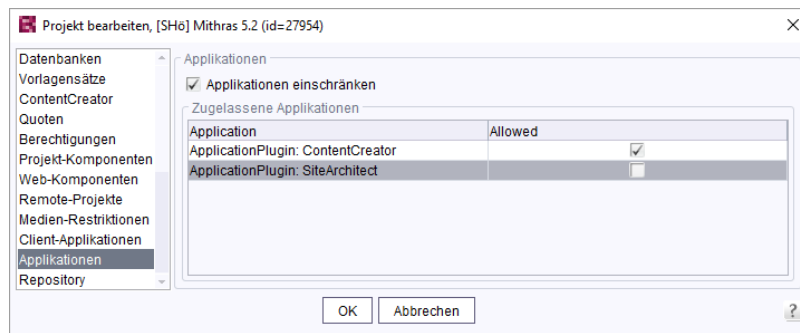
Projekt bearbeiten, [SHö] Mithras 5.2 (id=27954)

Datenbanken
Vorlagensätze
ContentCreator
Quoten
Berechtigungen
Projekt-Komponenten
Web-Komponenten
Remote-Projekte
Medien-Restriktionen
Client-Applikationen
Applikationen
Repository

Applikationen

Applikationen einschränken

Zugelassene Applikationen

| Application | Allowed |
|---|---|
| ApplicationPlugin: ContentCreator | ✓ |
| ApplicationPlugin: SiteArchitect | |

OK
Abbrechen
?